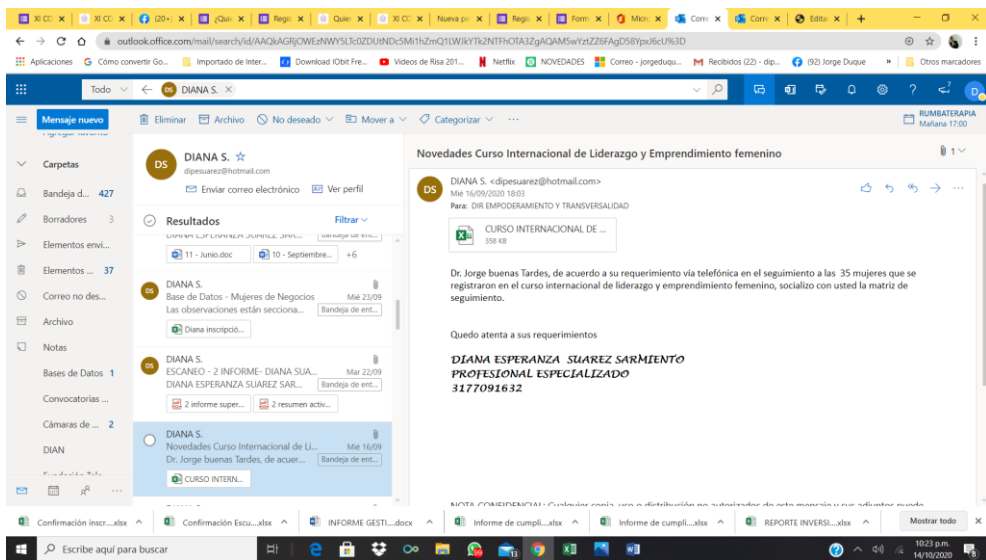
XI CC | XI CC | (20+) | ¿Quic | Regis | Quier | XI CC | Nueva pe | Regis | Form | Micro | Corre | Corre | Edita | +

outlook.office.com/mail/search/id/AAQkAGRjOWEzNWY5LTc0ZDUtNDc5Mi1hZmQ1LWJkYTk2NTFhOTA3ZgAQAM5wYztZZ6FAgD58YpxJ6cU%3D

Aplicaciones | Cómo convertir Go... | Importado de Inter... | Download IObit Fre... | Videos de Risa 201... | Netflix | NOVEDADES | Correo - jorgeduqu... | Recibidos (22) - dip... | (92) Jorge Duque | » | Otros marcadores

Todo | DIANA S.

Mensaje nuevo | Eliminar | Archivo | No deseado | Mover a | Categorizar | ···

RUMBATERAPIA
Mañana 17:00

Carpetas
Bandeja d... 427
Borradores 3
Elementos envi...
Elementos ... 37
Correo no des...
Archivo
Notas
Bases de Datos 1
Convocatorias ...
Cámaras de ... 2
DIAN

DS DIANA S. ☆
dipesuarez@hotmail.com
Enviar correo electrónico | Ver perfil

Resultados | Filtrar

11 - Junio.doc | 10 - Septiembre... | +6

DIANA S.
Base de Datos - Mujeres de Negocios | Mié 23/09
Las observaciones están secciona... | Bandeja de ent...
Diana inscripció...

DIANA S.
ESCANEO - 2 INFORME- DIANA SUA... | Mar 22/09
DIANA ESPERANZA SUAREZ SAR... | Bandeja de ent...
2 informe super... | 2 resumen activ...

DIANA S.
Novedades Curso Internacional de Li... | Mié 16/09
Dr. Jorge buenas Tardes, de acuer... | Bandeja de ent...
CURSO INTERN...

Novedades Curso Internacional de Liderazgo y Emprendimiento femenino

DS DIANA S. <dipesuarez@hotmail.com>
Mié 16/09/2020 18:03
Para: DIR EMPODERAMIENTO Y TRANSVERSALIDAD

CURSO INTERNACIONAL DE ...
358 KB

Dr. Jorge buenas Tardes, de acuerdo a su requerimiento vía telefónica en el seguimiento a las 35 mujeres que se registraron en el curso internacional de liderazgo y emprendimiento femenino, socializo con usted la matriz de seguimiento.

Quedo atenta a sus requerimientos

DIANA ESPERANZA SUAREZ SARMIENTO
PROFESIONAL ESPECIALIZADO
3177091632

NOTA CONFIDENCIAL: Cualquier copia, uso o distribución no autorizados de este mensaje y sus adjuntos puede

Confirmación inscr....xlsx | Confirmación Escu....xlsx | INFORME GESTI....docx | Informe de cumpli....xlsx | Informe de cumpli....xlsx | REPORTE INVERSI....xlsx | Mostrar todo

Escribe aquí para buscar

10:23 p.m.
14/10/2020